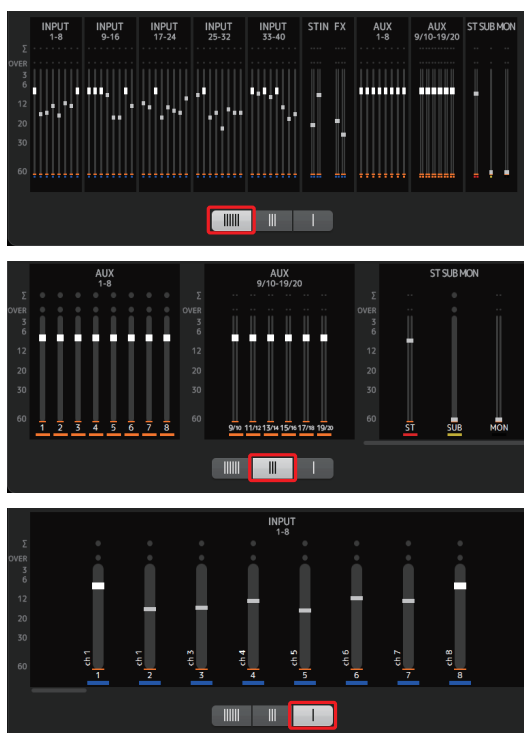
INPUT 1-8
INPUT 9-16
INPUT 17-24
INPUT 25-32
INPUT 33-40
STIN
FX
AUX 1-8
AUX 9/10-19/20
ST SUB MON

Σ
OVER
3
6
12
20
30
60

AUX 1-8
Σ
OVER
3
6
12
20
30
60
1 2 3 4 5 6 7 8

AUX 9/10-19/20
Σ
OVER
3
6
12
20
30
60
9/10 11/12 13/14 15/16 17/18 19/20

ST SUB MON
Σ
OVER
3
6
12
20
30
60
ST SUB MON

INPUT 1-8
Σ
OVER
3
6
12
20
30
60
ch 1 ch 1 ch 3 ch 4 ch 5 ch 6 ch 7 ch 8
1 2 3 4 5 6 7 8